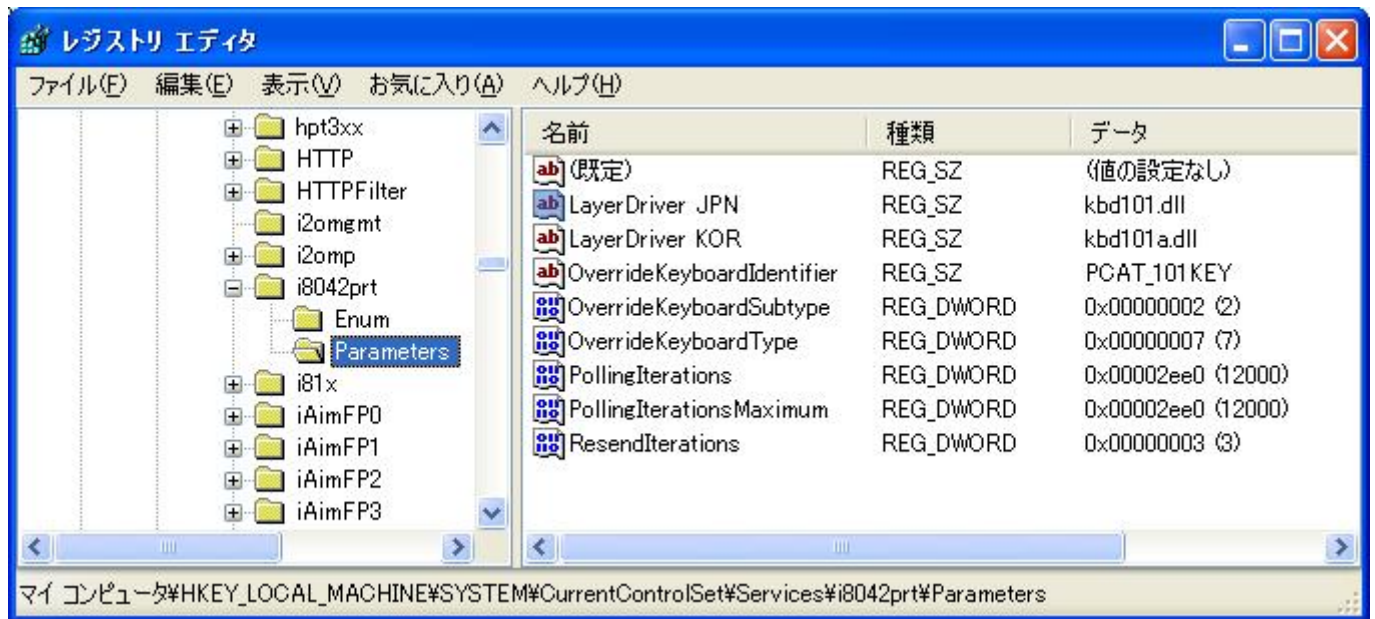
レジストリ エディタ

ファイル(F) 編集(E) 表示(V) お気に入り(A) ヘルプ(H)

hpt3xx
HTTP
HTTPFilter
i2omgmt
i2omp
i8042prt
Enum
Parameters
i81x
iAimFP0
iAimFP1
iAimFP2
iAimFP3

| 名前 | 種類 | データ |
|---|---|---|
| (既定) | REG_SZ | (値の設定なし) |
| LayerDriver JPN | REG_SZ | kbd101.dll |
| LayerDriver KOR | REG_SZ | kbd101a.dll |
| OverrideKeyboardIdentifier | REG_SZ | PCAT_101KEY |
| OverrideKeyboardSubtype | REG_DWORD | 0x00000002 (2) |
| OverrideKeyboardType | REG_DWORD | 0x00000007 (7) |
| PollingIterations | REG_DWORD | 0x00002ee0 (12000) |
| PollingIterationsMaximum | REG_DWORD | 0x00002ee0 (12000) |
| ResendIterations | REG_DWORD | 0x00000003 (3) |

マイ コンピュータ¥HKEY_LOCAL_MACHINE¥SYSTEM¥CurrentControlSet¥Services¥i8042prt¥Parameters